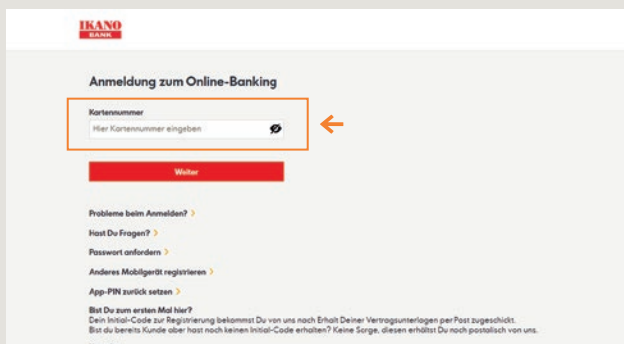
IKANO BANK

Anmeldung zum Online-Banking

Kartennummer

Hier Kartennummer eingeben

Weiter

Probleme beim Anmelden? >

Hast Du Fragen? >

Passwort anfordern >

Anderes Mobilgerät registrieren >

App-PIN zurück setzen >

Bist Du zum ersten Mal hier?
Dein Initial-Code zur Registrierung bekommst Du von uns nach Erhalt Deiner Vertragsunterlagen per Post zugeschickt.
Bist du bereits Kunde aber hast noch keinen Initial-Code erhalten? Keine Sorge, diesen erhältst Du noch postalisch von uns.